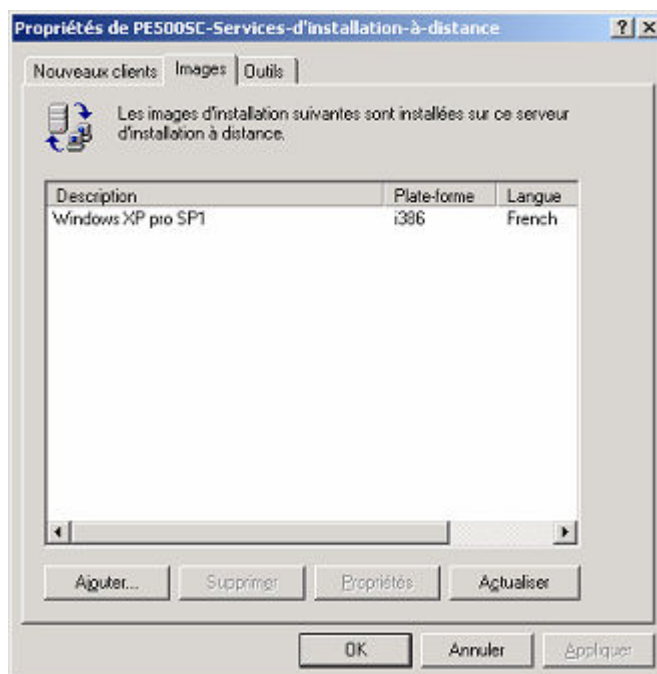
Propriétés de PE500SC-Services-d'installation-à-distance ? X

Nouveaux clients | Images | Outils

Les images d'installation suivantes sont installées sur ce serveur d'installation à distance.

| Description | Plate-forme | Langue |
|---|---|---|
| Windows XP pro SP1 | i386 | French |

Ajouter... | Supprimer | Propriétés | Actualiser

OK | Annuler | Appliquer